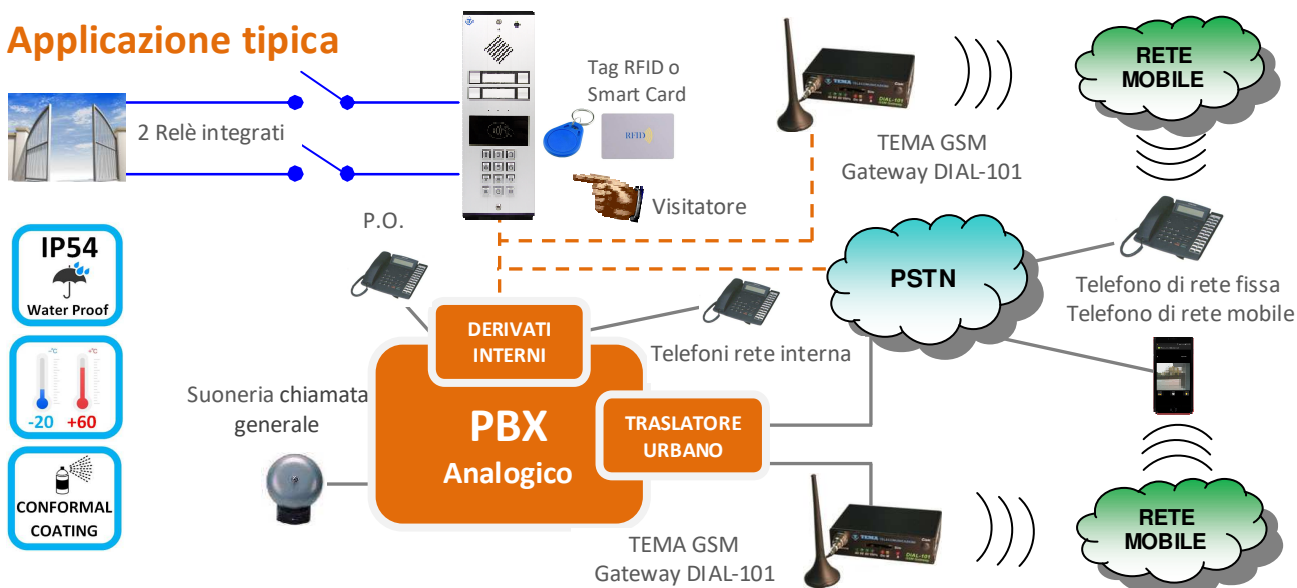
Applicazione tipica

2 Relè integrati

Tag RFID o Smart Card

RFID

Visitatore

TEMA GSM Gateway DIAL-101

RETE MOBILE

IP54

Water Proof

-20 +60

CONFORMAL COATING

P.O.

PSTN

Telefono di rete fissa
Telefono di rete mobile

DERIVATI INTERNI

Telefoni rete interna

Suoneria chiamata generale

PBX
Analogico

TRASLATORE URBANO

TEMA GSM Gateway DIAL-101

RETE MOBILE